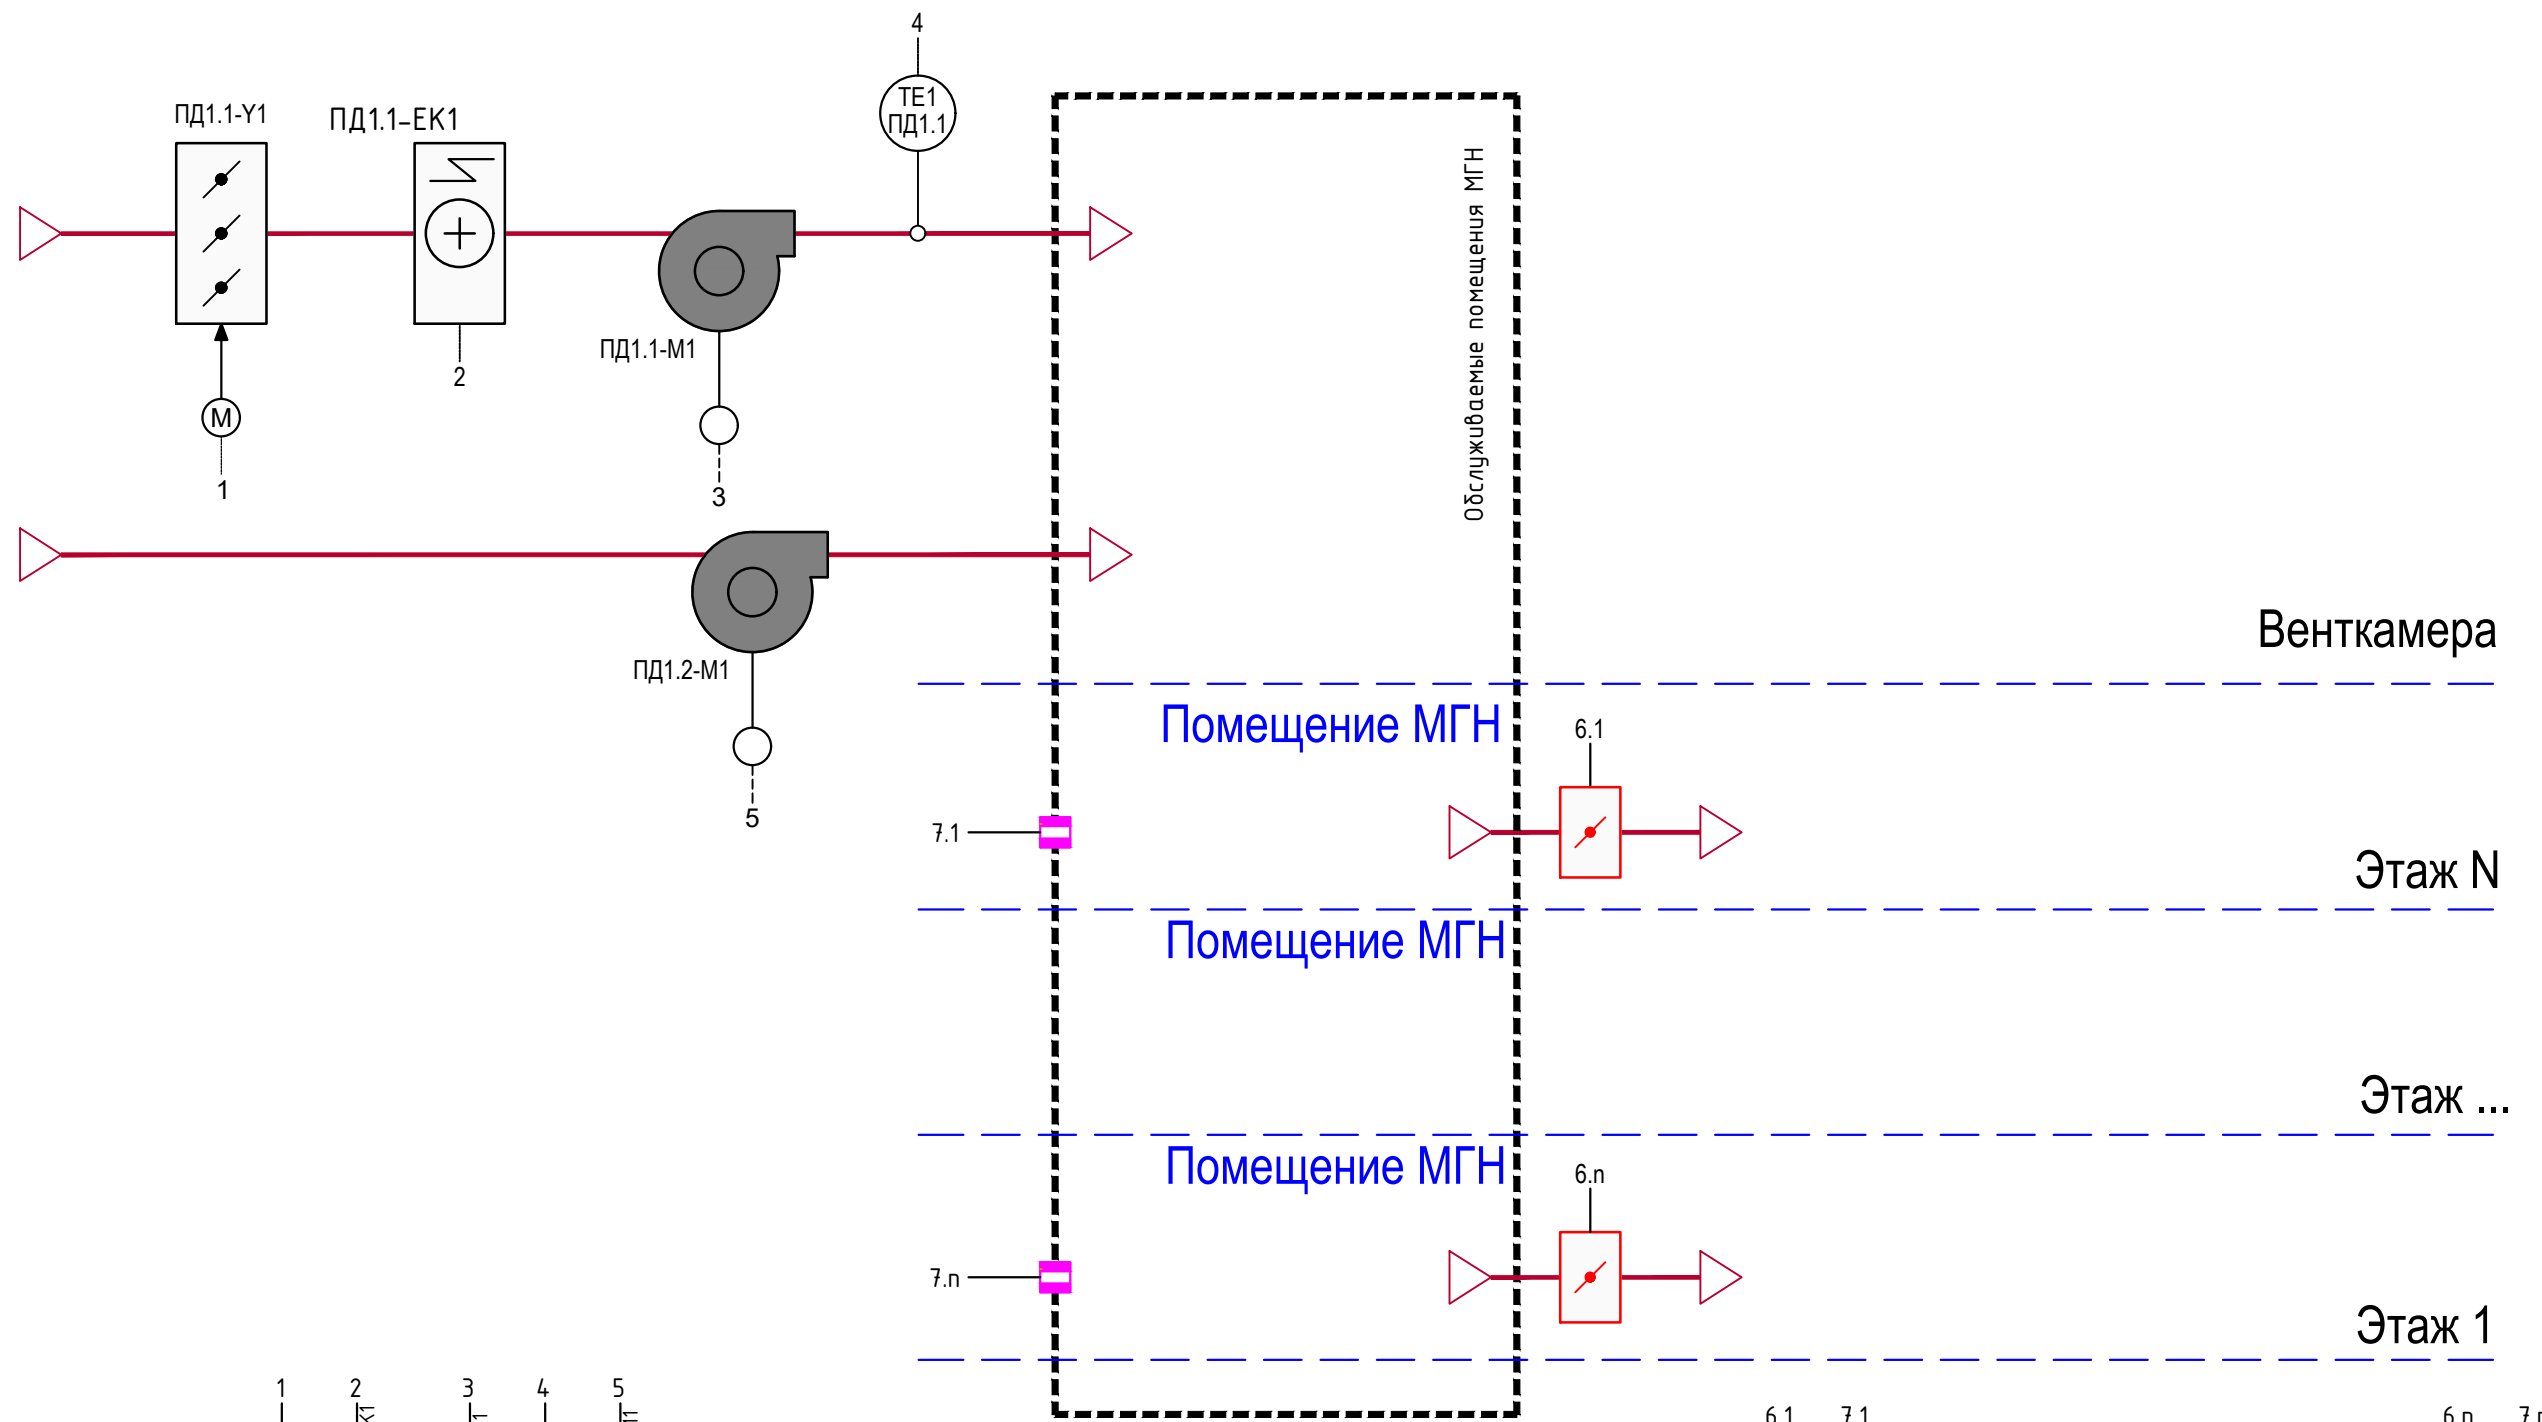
4

ПД1.1-Y1

ПД1.1–ЕК1

TE1
ПД1.1

M

1

2

ПД1.1-M1

3

Обслуживаемые помещения МГН

ПД1.2-M1

5

Венткамера

Помещение МГН

6.1

7.1

Этаж N

Помещение МГН

Этаж ...

Помещение МГН

6.n

7.n

Этаж 1

1 2 3 4 5

6.1 7.1

6.n 7.n